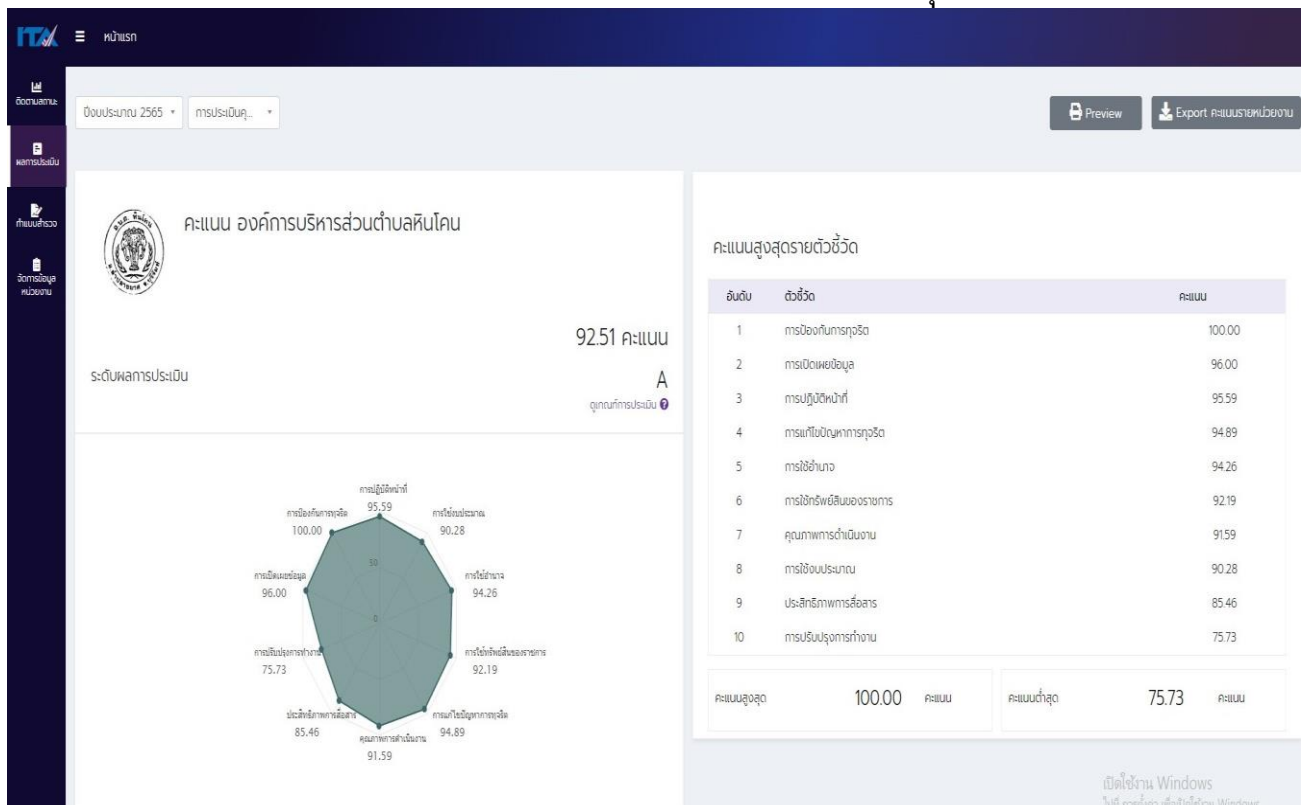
ITA ≡ หน้าแรก

ติดตามสถานะ
ผลการประเมิน
ทำแบบสำรวจ
จัดการข้อมูลหน่วยงาน

ปีงบประมาณ 2565 ▾ การประเมินคุ... ▾

Preview
Export คะแนนรายหน่วยงาน

คะแนน องค์การบริหารส่วนตำบลหินโคน

92.51 คะแนน

ระดับผลการประเมิน A

ดูเกณฑ์การประเมิน

การปฏิบัติหน้าที่ 95.59
การใช้งบประมาณ 90.28
การใช้อำนาจ 94.26
การใช้ทรัพย์สินของราชการ 92.19
การแก้ไขปัญหาการทุจริต 94.89
คุณภาพการดำเนินงาน 91.59
ประสิทธิภาพการสื่อสาร 85.46
การปรับปรุงการทำงาน 75.73
การเปิดเผยข้อมูล 96.00
การป้องกันการทุจริต 100.00
50
0

คะแนนสูงสุดรายตัวชี้วัด

| อันดับ | ตัวชี้วัด | คะแนน |
|---|---|---|
| 1 | การป้องกันการทุจริต | 100.00 |
| 2 | การเปิดเผยข้อมูล | 96.00 |
| 3 | การปฏิบัติหน้าที่ | 95.59 |
| 4 | การแก้ไขปัญหาการทุจริต | 94.89 |
| 5 | การใช้อำนาจ | 94.26 |
| 6 | การใช้ทรัพย์สินของราชการ | 92.19 |
| 7 | คุณภาพการดำเนินงาน | 91.59 |
| 8 | การใช้งบประมาณ | 90.28 |
| 9 | ประสิทธิภาพการสื่อสาร | 85.46 |
| 10 | การปรับปรุงการทำงาน | 75.73 |

คะแนนสูงสุด 100.00 คะแนน
คะแนนต่ำสุด 75.73 คะแนน

เปิดใช้งาน Windows
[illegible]